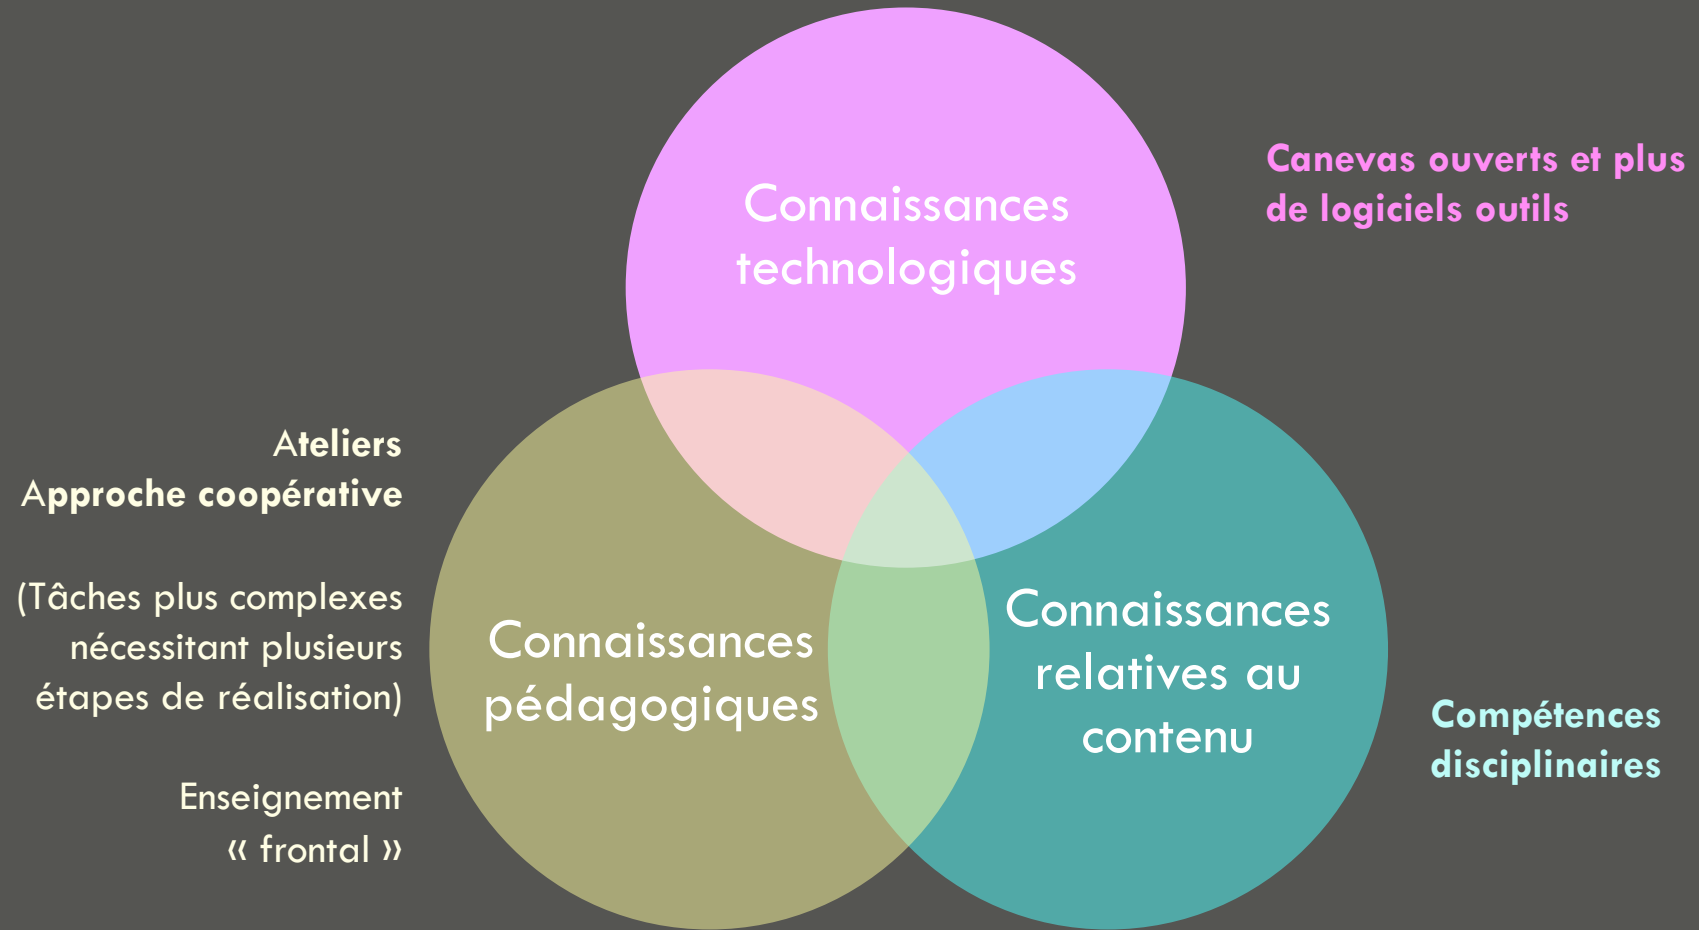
Connaissances technologiques

Canevas ouverts et plus de logiciels outils

Ateliers
Approche coopérative

(Tâches plus complexes nécessitant plusieurs étapes de réalisation)

Enseignement « frontal »

Connaissances pédagogiques

Connaissances relatives au contenu

Compétences disciplinaires